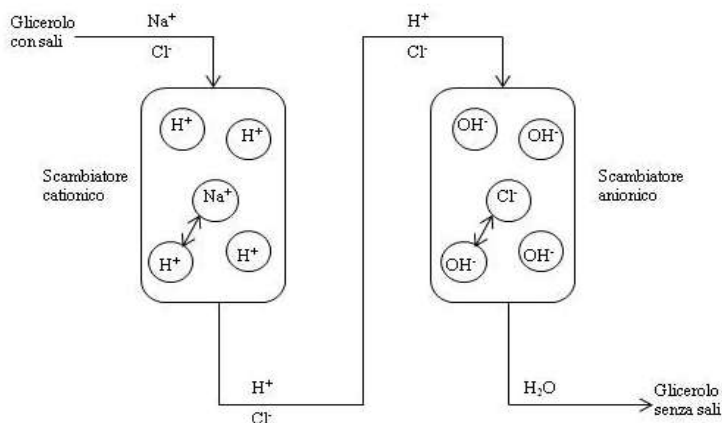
Glicerolo con sali

$Na^+$

$Cl^-$

$H^+$

$Cl^-$

$H^+$ $H^+$

Scambiatore cationico

$Na^+$

$H^+$ $H^+$

$OH^-$ $OH^-$

Scambiatore anionico

$Cl^-$

$OH^-$ $OH^-$

$H^+$

$Cl^-$

$H_2O$

Glicerolo senza sali